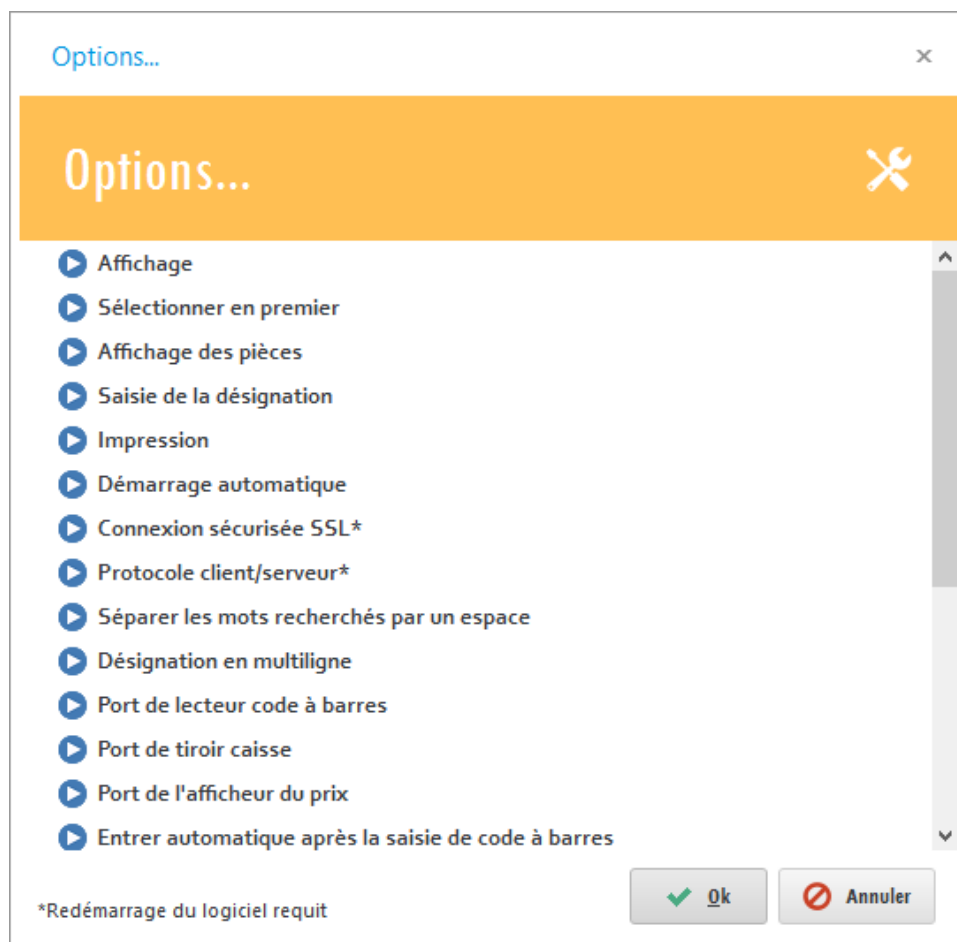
Options...

×

Options...

Affichage

Sélectionner en premier

Affichage des pièces

Saisie de la désignation

Impression

Démarrage automatique

Connexion sécurisée SSL*

Protocole client/serveur*

Séparer les mots recherchés par un espace

Désignation en multiligne

Port de lecteur code à barres

Port de tiroir caisse

Port de l'afficheur du prix

Entrer automatique après la saisie de code à barres

*Redémarrage du logiciel requit

Ok

Annuler